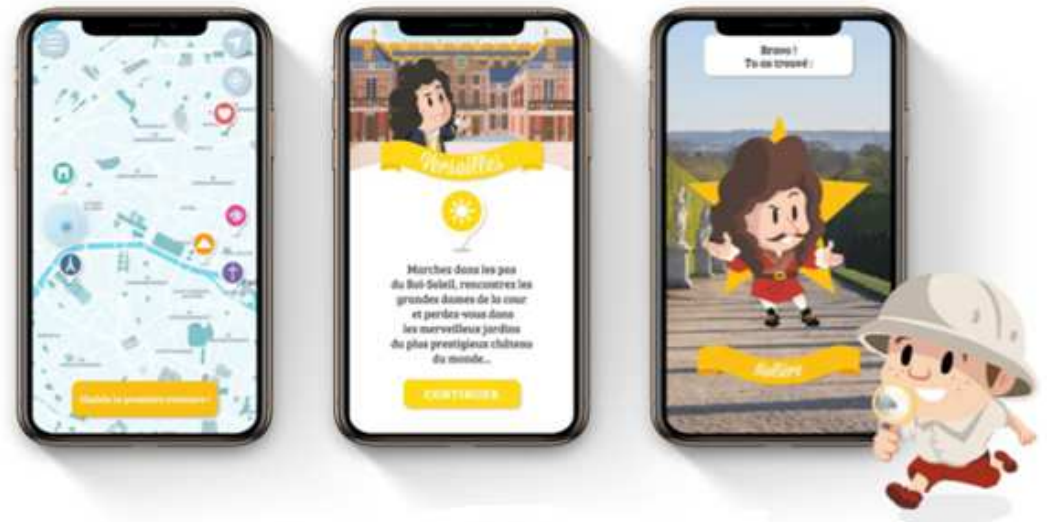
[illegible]

Versailles

Marchez dans les pas du Roi-Soleil, rencontrez les grandes dames de la cour et perdez-vous dans les merveilleux jardins du plus prestigieux château du monde...

CONTINUER

Bravo !
Tu as trouvé :

Molière